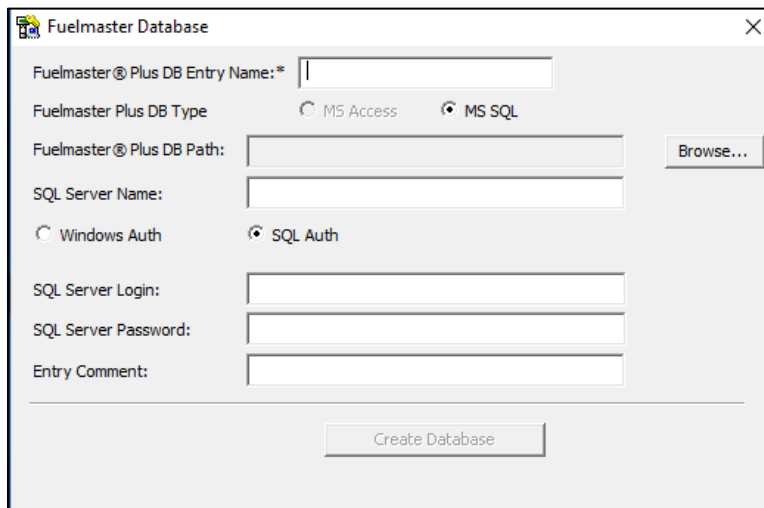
Fuelmaster Database

×

Fuelmaster® Plus DB Entry Name:*

Fuelmaster Plus DB Type

MS Access

MS SQL

Fuelmaster® Plus DB Path:

Browse...

SQL Server Name:

Windows Auth

SQL Auth

SQL Server Login:

SQL Server Password:

Entry Comment:

Create Database